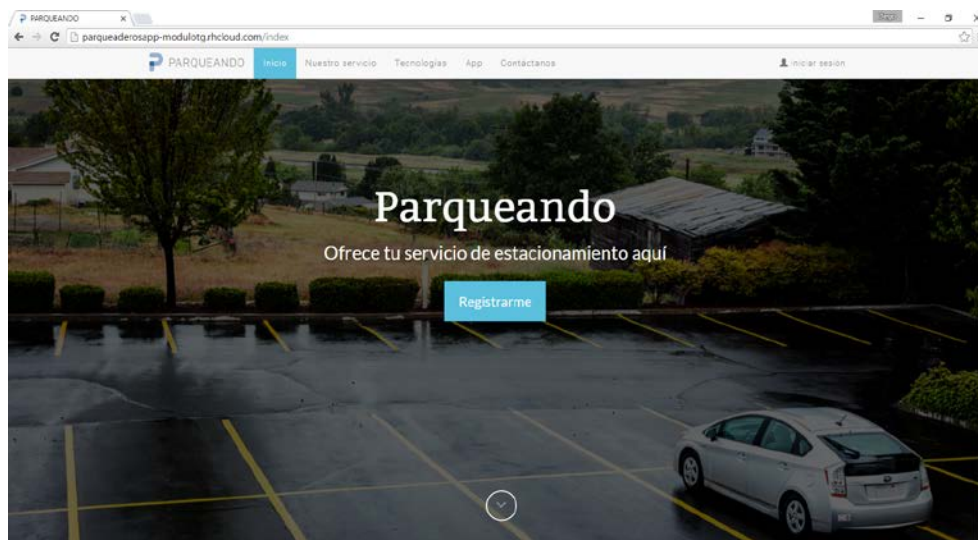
PARQUEANDO ×

parqueaderosapp-modulotg.rhcloud.com/index

PARQUEANDO Inicio Nuestro servicio Tecnologias App Contactanos

Iniciar sesión

Parqueando

Ofrece tu servicio de estacionamiento aquí

Registrarme